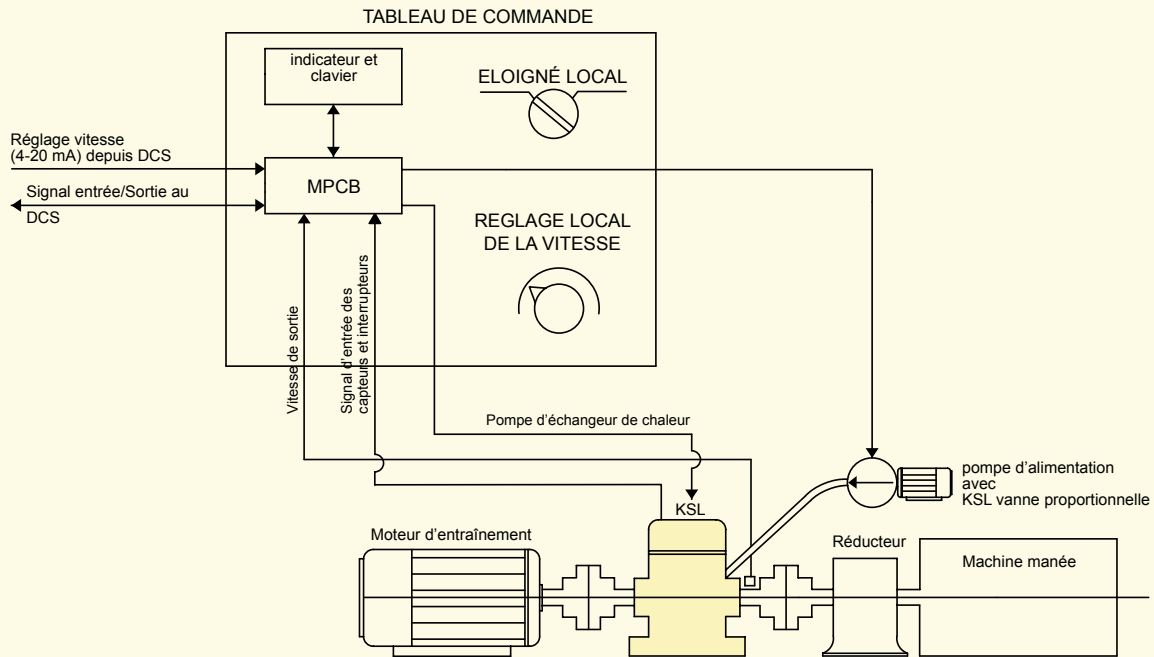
TABLEAU DE COMMANDE

indicateur et clavier

ELOIGNÉ LOCAL

Réglage vitesse (4-20 mA) depuis DCS

MPCB

Signal entrée/Sortie au DCS

REGLAGE LOCAL DE LA VITESSE

Vitesse de sortie

Signal d'entrée des capteurs et interrupteurs

Pompe d'échangeur de chaleur

KSL

pompe d'alimentation avec KSL vanne proportionnelle

Moteur d'entraînement

Réducteur

Machine manée